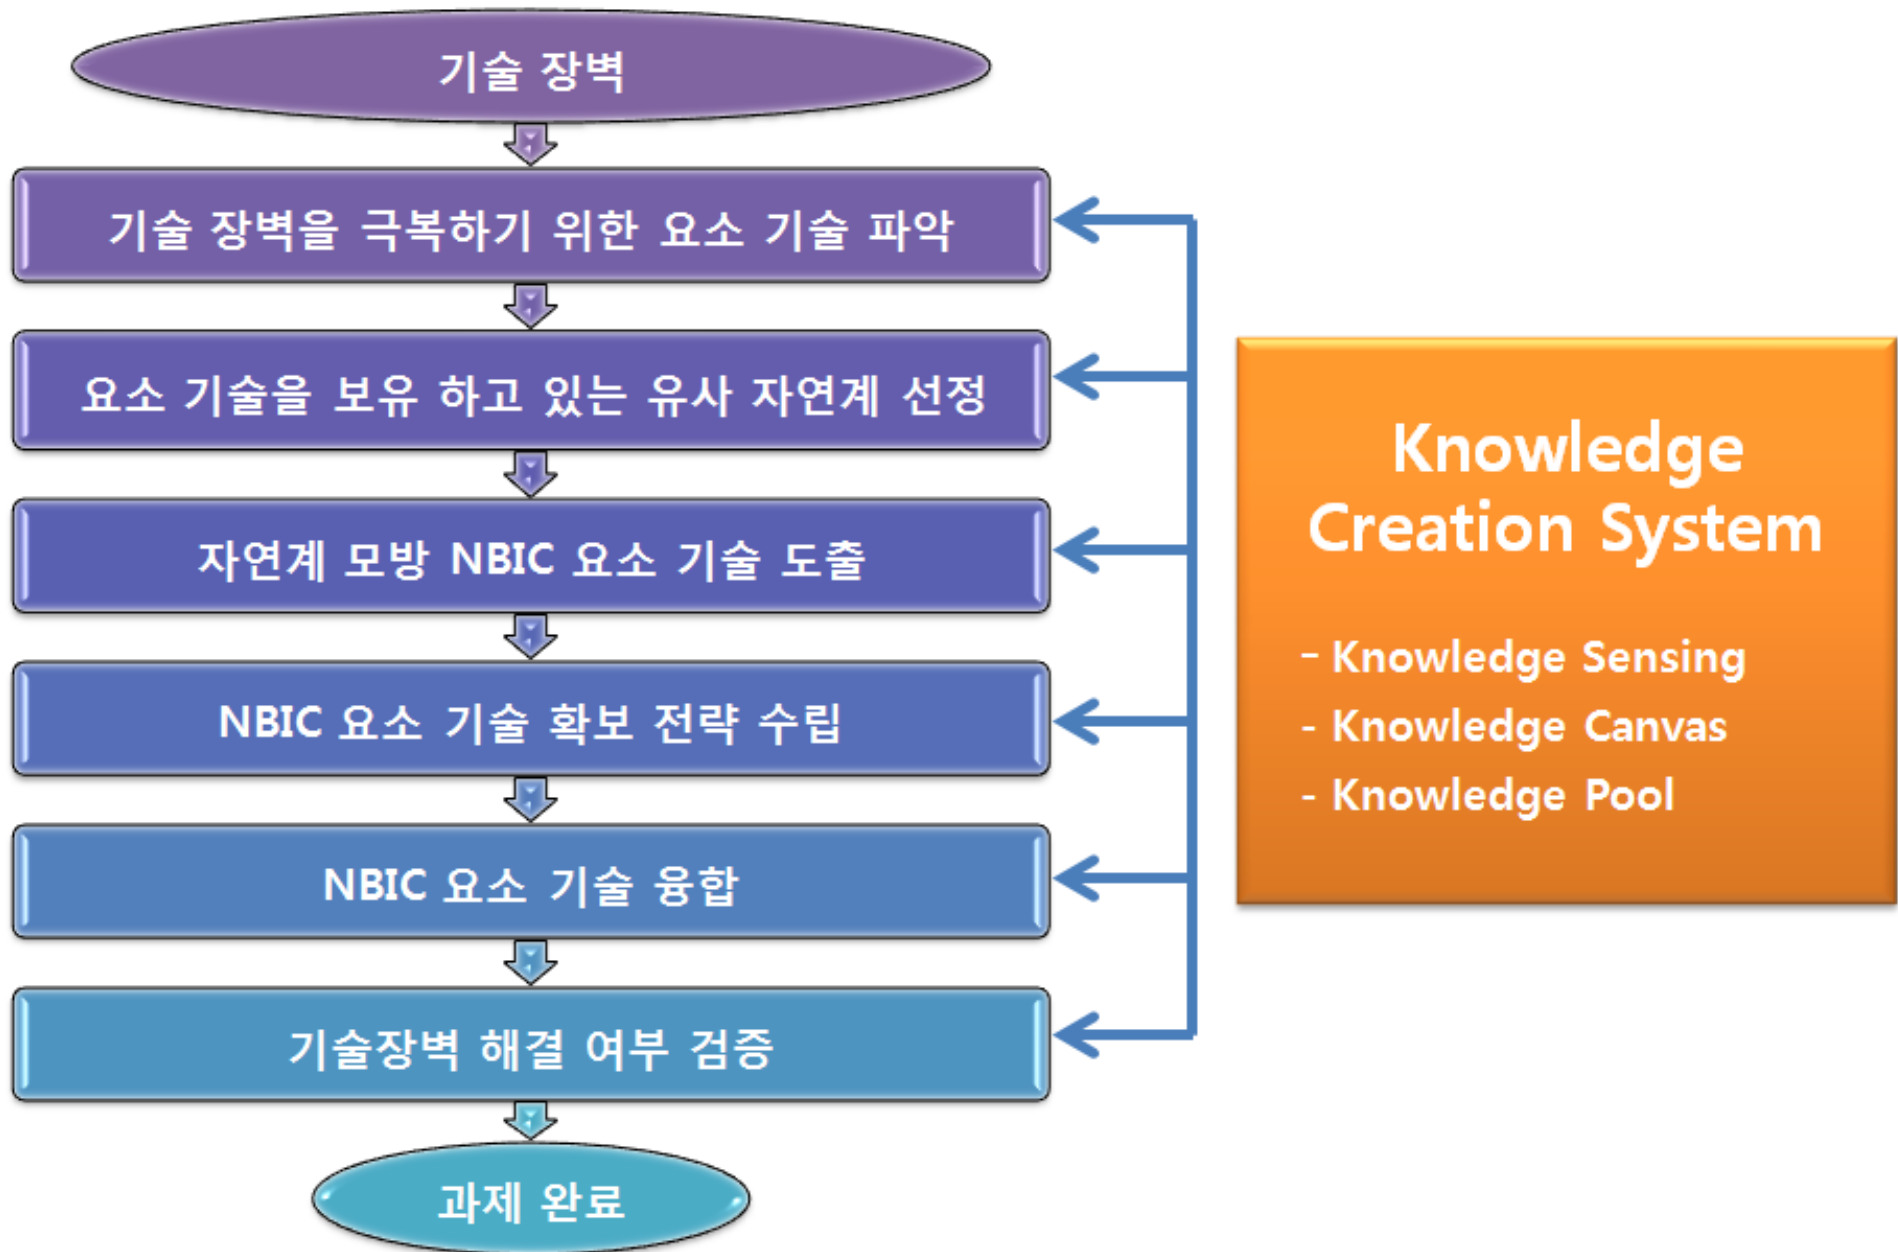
기술 장벽

기술 장벽을 극복하기 위한 요소 기술 파악

요소 기술을 보유 하고 있는 유사 자연계 선정

자연계 모방 NBIC 요소 기술 도출

NBIC 요소 기술 확보 전략 수립

NBIC 요소 기술 융합

기술장벽 해결 여부 검증

과제 완료

Knowledge Creation System

- Knowledge Sensing
- Knowledge Canvas
- Knowledge Pool